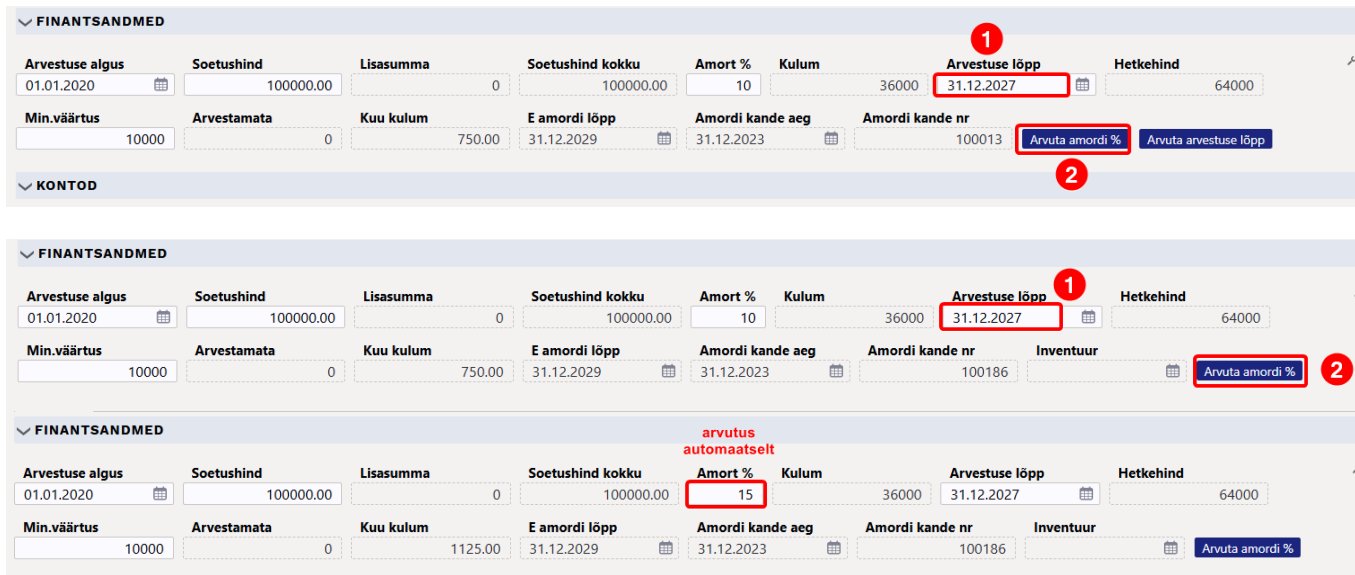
FINANTSANDMED

Arvestuse algus 01.01.2020
Soetushind 100000.00
Lisasumma 0
Soetushind kokku 100000.00
Amort % 10
Kulum 36000
1
Arvestuse lõpp 31.12.2027
Hetkehind 64000

Min.väärtus 10000
Arvestamata 0
Kuu kulum 750.00
E amordi lõpp 31.12.2029
Amordi kande aeg 31.12.2023
Amordi kande nr 100013
Arvuta amordi %
Arvuta arvestuse lõpp
2

KONTOD

FINANTSANDMED

Arvestuse algus 01.01.2020
Soetushind 100000.00
Lisasumma 0
Soetushind kokku 100000.00
Amort % 10
Kulum 36000
1
Arvestuse lõpp 31.12.2027
Hetkehind 64000

Min.väärtus 10000
Arvestamata 0
Kuu kulum 750.00
E amordi lõpp 31.12.2029
Amordi kande aeg 31.12.2023
Amordi kande nr 100186
Inventuur
Arvuta amordi %
2

FINANTSANDMED

arvutus automaatselt

Arvestuse algus 01.01.2020
Soetushind 100000.00
Lisasumma 0
Soetushind kokku 100000.00
Amort % 15
Kulum 36000
Arvestuse lõpp 31.12.2027
Hetkehind 64000

Min.väärtus 10000
Arvestamata 0
Kuu kulum 1125.00
E amordi lõpp 31.12.2029
Amordi kande aeg 31.12.2023
Amordi kande nr 100186
Inventuur
Arvuta amordi %